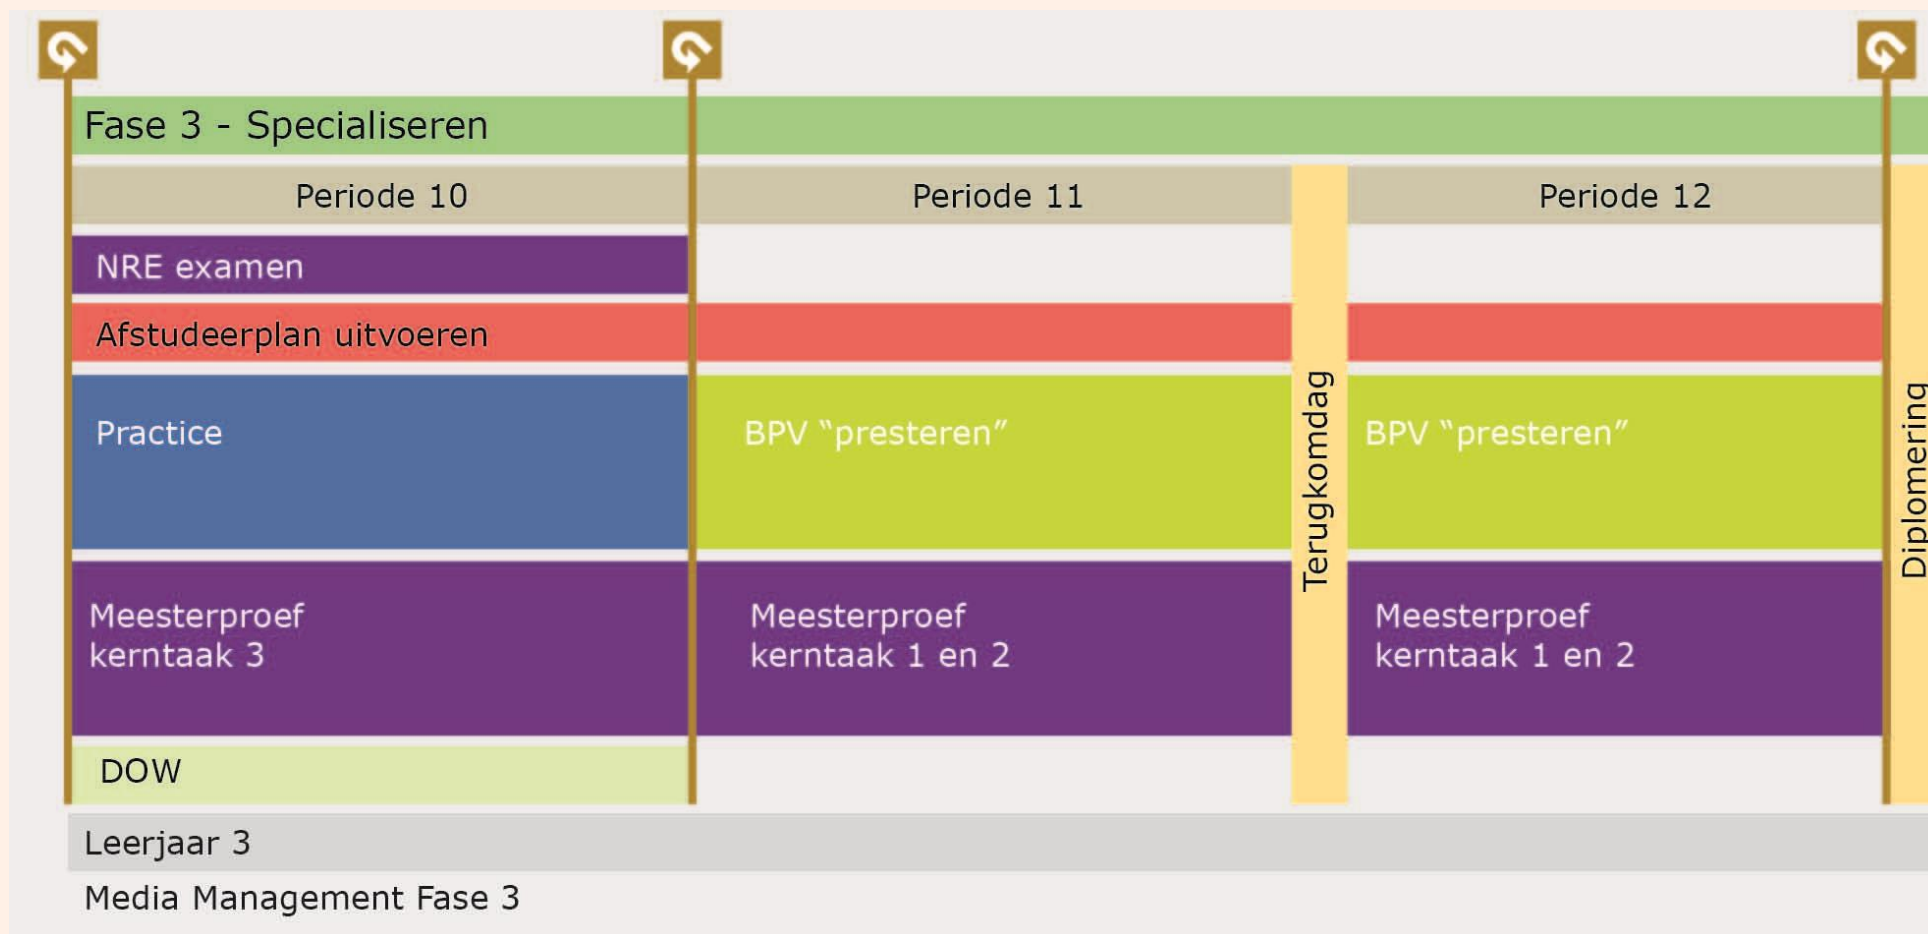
Fase 3 - Specialiseren

Periode 10

Periode 11

Periode 12

NRE examen

Afstudeerplan uitvoeren

Practice

BPV “presteren”

BPV “presteren”

Terugkomdag

Diplomering

Meesterproef kerntaak 3

Meesterproef kerntaak 1 en 2

Meesterproef kerntaak 1 en 2

DOW

Leerjaar 3

Media Management Fase 3